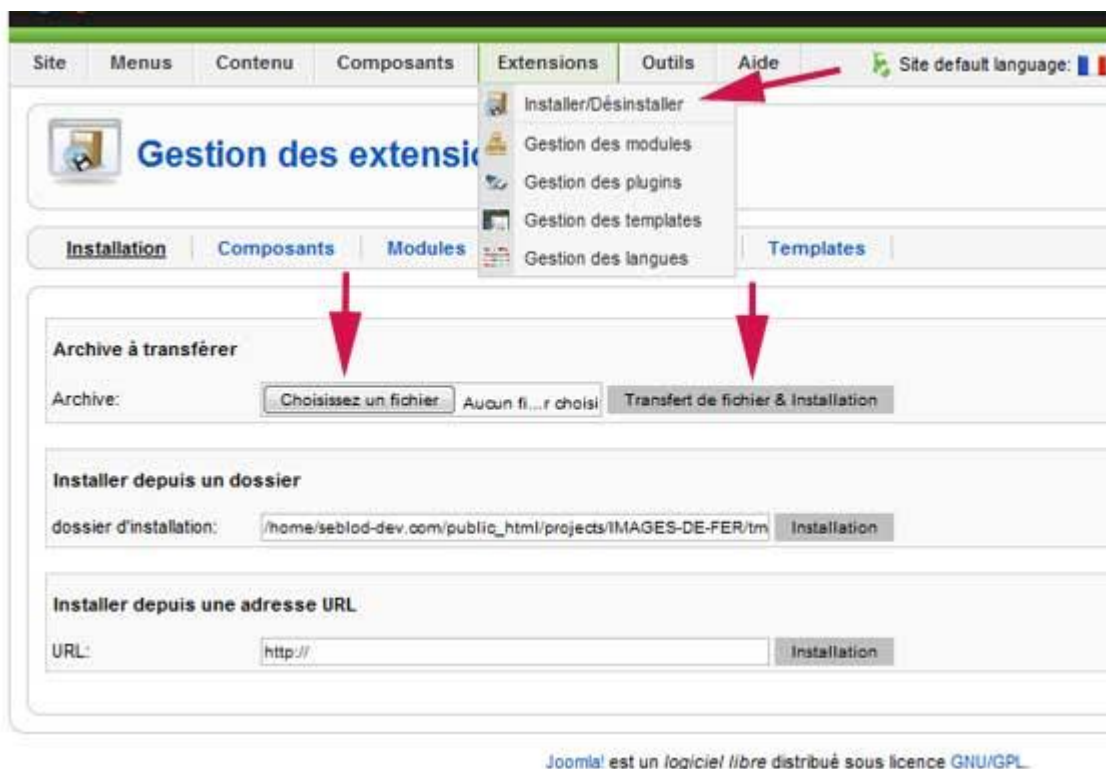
Site Menus Contenu Composants Extensions Outils Aide Site default language:

Installer/Désinstaller
Gestion des modules
Gestion des plugins
Gestion des templates
Gestion des langues

Gestion des extensi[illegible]

Installation Composants Modules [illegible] Templates

Archive à transférer

Archive: Choisissez un fichier Aucun fi...r choisi Transfert de fichier & Installation

Installer depuis un dossier

dossier d'installation: /home/seblod-dev.com/public_html/projects/IMAGES-DE-FER/tm Installation

Installer depuis une adresse URL

URL: http:// Installation

Joomla! est un *logiciel libre* distribué sous licence GNU/GPL.